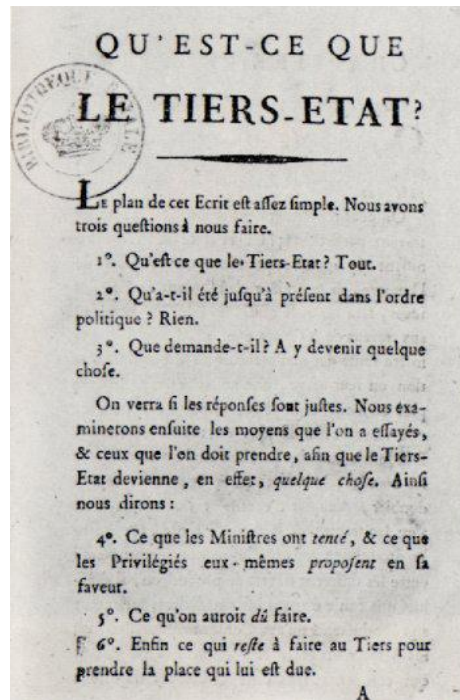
QU'EST-CE QUE

LE TIERS-ETAT?

BIBLIOTHEQUE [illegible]

Le plan de cet Ecrit est assez simple. Nous avons trois questions à nous faire.

1°. Qu'est-ce que le Tiers-Etat? Tout.

2°. Qu'a-t-il été jusqu'à présent dans l'ordre politique? Rien.

3°. Que demande-t-il? A y devenir quelque chose.

On verra si les réponses sont justes. Nous examinerons ensuite les moyens que l'on a essayés, & ceux que l'on doit prendre, afin que le Tiers-Etat devienne, en effet, *quelque chose*. Ainsi nous dirons:

4°. Ce que les Ministres ont *tenté*, & ce que les Privilégiés eux-mêmes *proposent* en sa faveur.

5°. Ce qu'on auroit *dû* faire.

6°. Enfin ce qui *reste* à faire au Tiers pour prendre la place qui lui est due.

A